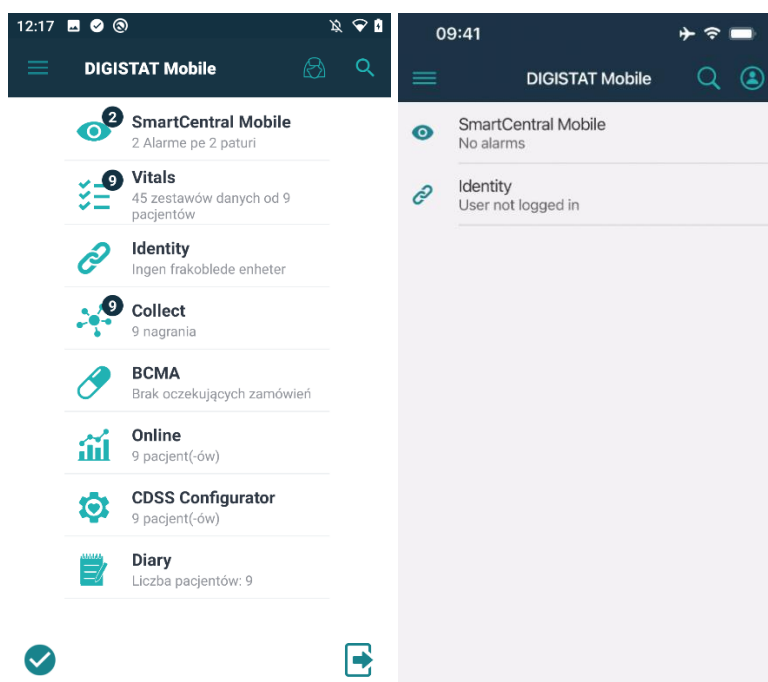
12:17

DIGISTAT Mobile

2
SmartCentral Mobile
2 Alarme pe 2 paturi

9
Vitals
45 zestawów danych od 9 pacjentów

Identity
Ingen frakoblede enheter

9
Collect
9 nagrania

BCMA
Brak oczekujących zamówień

Online
9 pacjent(-ów)

CDSS Configurator
9 pacjent(-ów)

Diary
Liczba pacjentów: 9

09:41

DIGISTAT Mobile

SmartCentral Mobile
No alarms

Identity
User not logged in